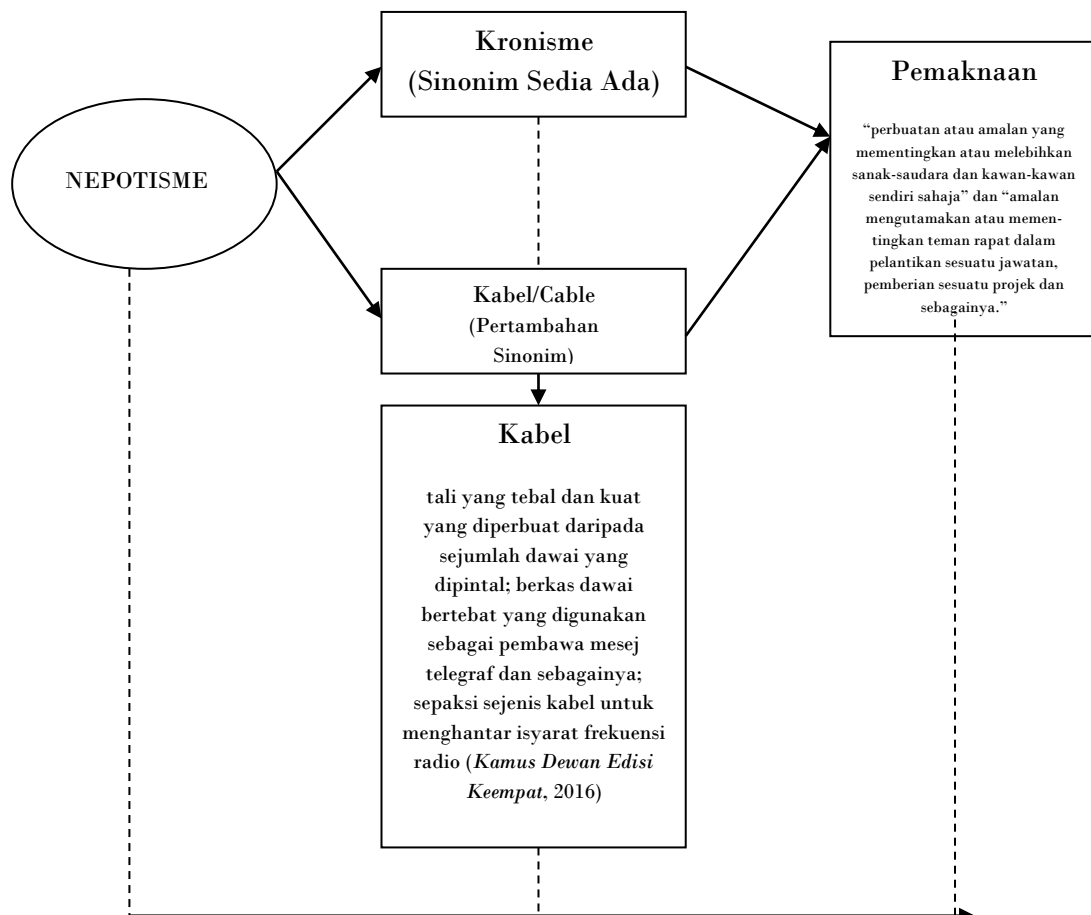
NEPOTISME

Kronisme (Sinonim Sedia Ada)

Kabel/Cable (Pertambahan Sinonim)

Pemaknaan

"perbuatan atau amalan yang mementingkan atau melebihkan sanak-saudara dan kawan-kawan sendiri sahaja" dan "amalan mengutamakan atau mementingkan teman rapat dalam pelantikan sesuatu jawatan, pemberian sesuatu projek dan sebagainya."

Kabel

tali yang tebal dan kuat yang diperbuat daripada sejumlah dawai yang dipintal; berkas dawai bertebat yang digunakan sebagai pembawa mesej telegraf dan sebagainya; sepaksi sejenis kabel untuk menghantar isyarat frekuensi radio (*Kamus Dewan Edisi Keempat*, 2016)